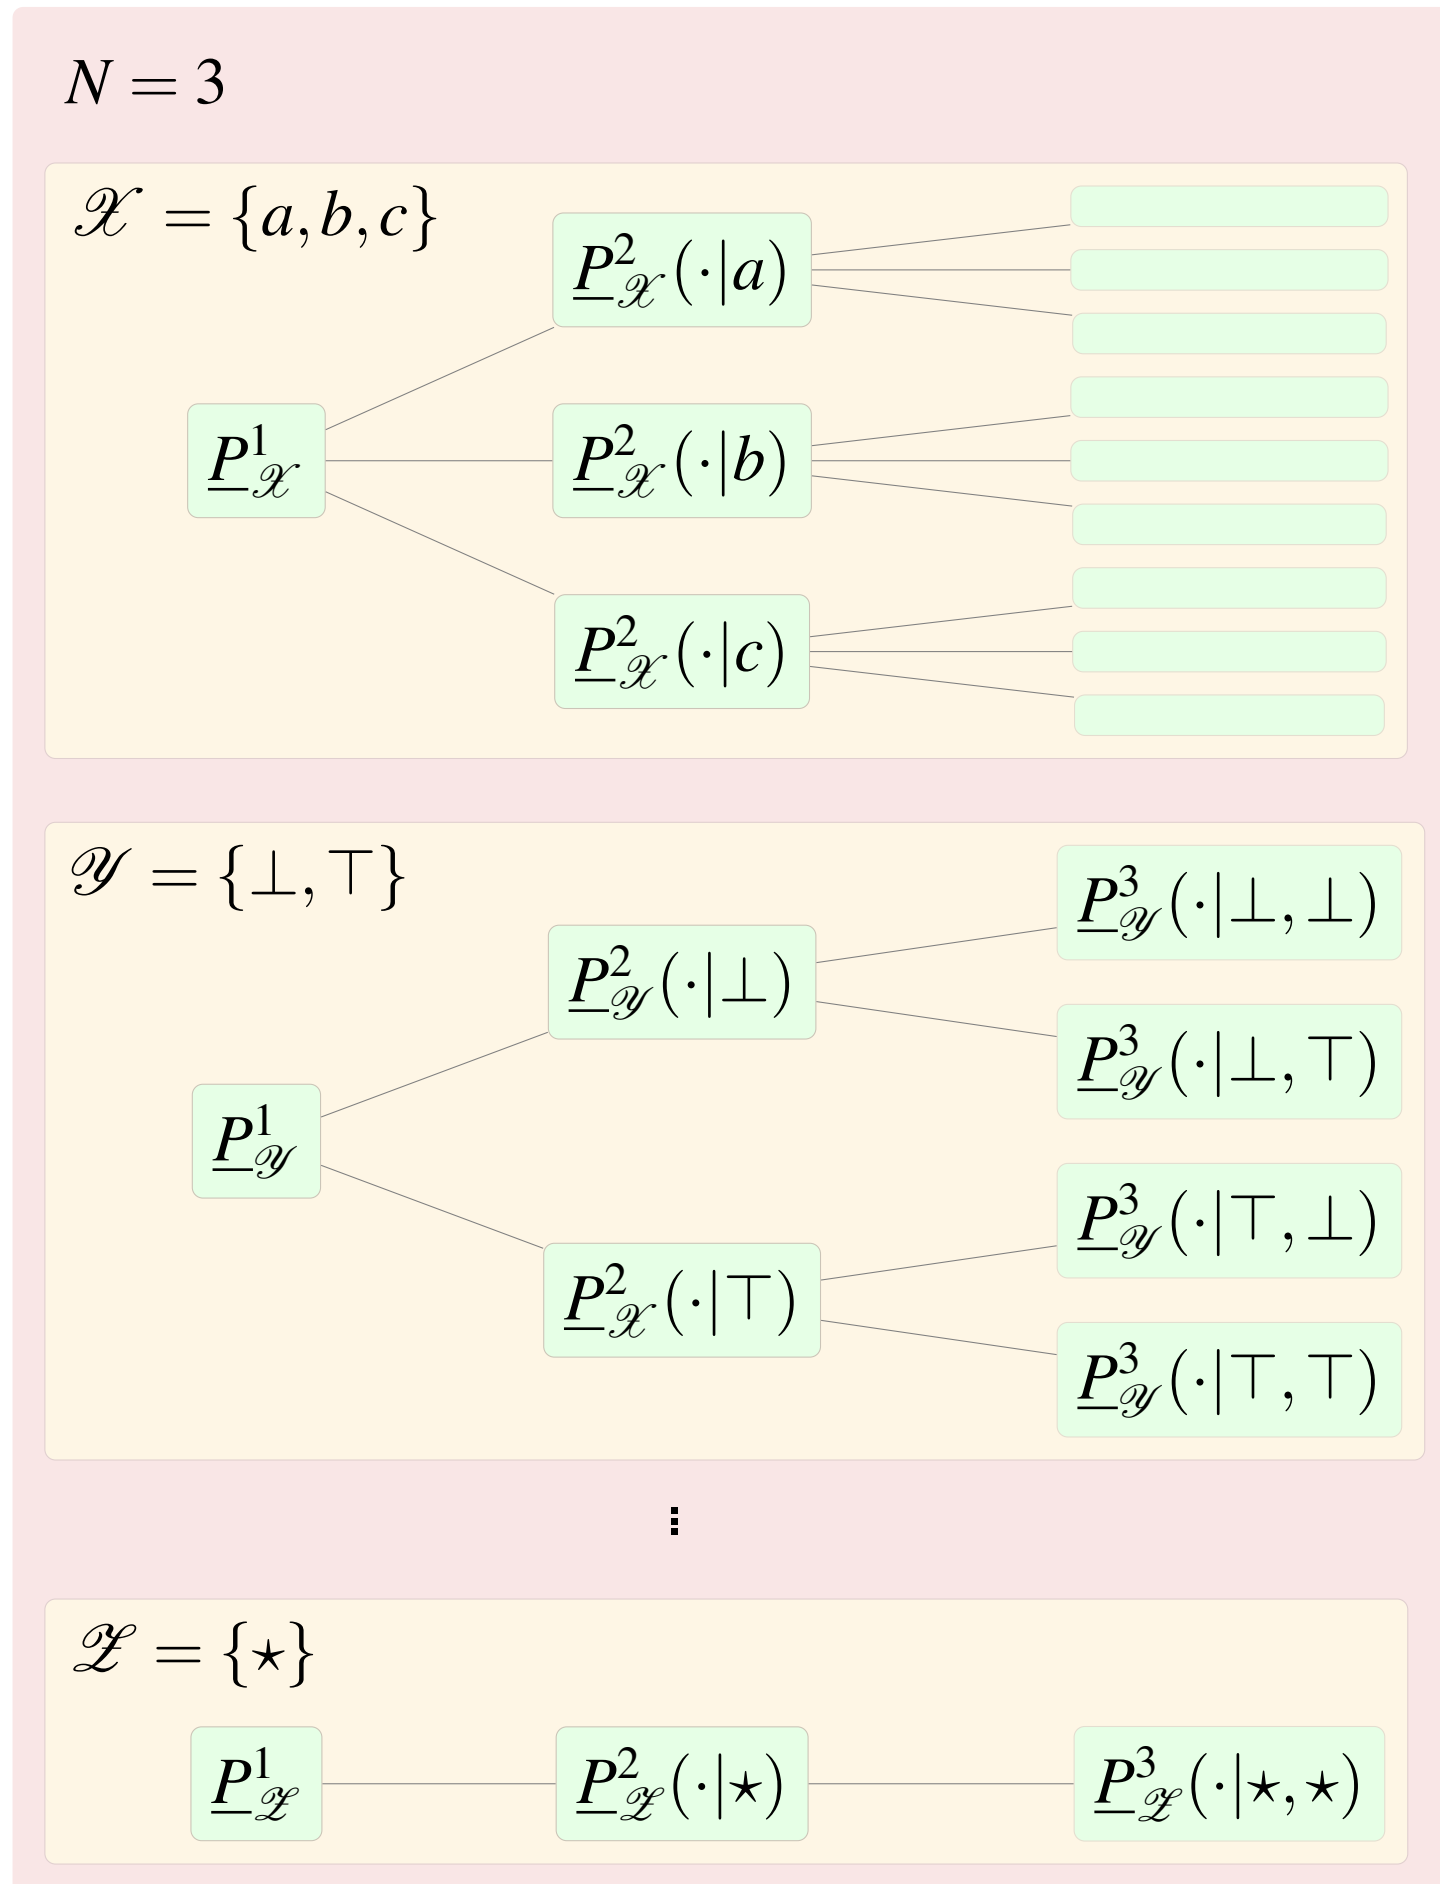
$N = 3$

$\mathscr{X} = \{a, b, c\}$

$\underline{P}^1_{\mathscr{X}}$

$\underline{P}^2_{\mathscr{X}}(\cdot|a)$

$\underline{P}^2_{\mathscr{X}}(\cdot|b)$

$\underline{P}^2_{\mathscr{X}}(\cdot|c)$

$\mathscr{Y} = \{\bot, \top\}$

$\underline{P}^1_{\mathscr{Y}}$

$\underline{P}^2_{\mathscr{Y}}(\cdot|\bot)$

$\underline{P}^2_{\mathscr{X}}(\cdot|\top)$

$\underline{P}^3_{\mathscr{Y}}(\cdot|\bot, \bot)$

$\underline{P}^3_{\mathscr{Y}}(\cdot|\bot, \top)$

$\underline{P}^3_{\mathscr{Y}}(\cdot|\top, \bot)$

$\underline{P}^3_{\mathscr{Y}}(\cdot|\top, \top)$

$\vdots$

$\mathscr{Z} = \{\star\}$

$\underline{P}^1_{\mathscr{Z}}$

$\underline{P}^2_{\mathscr{Z}}(\cdot|\star)$

$\underline{P}^3_{\mathscr{Z}}(\cdot|\star, \star)$